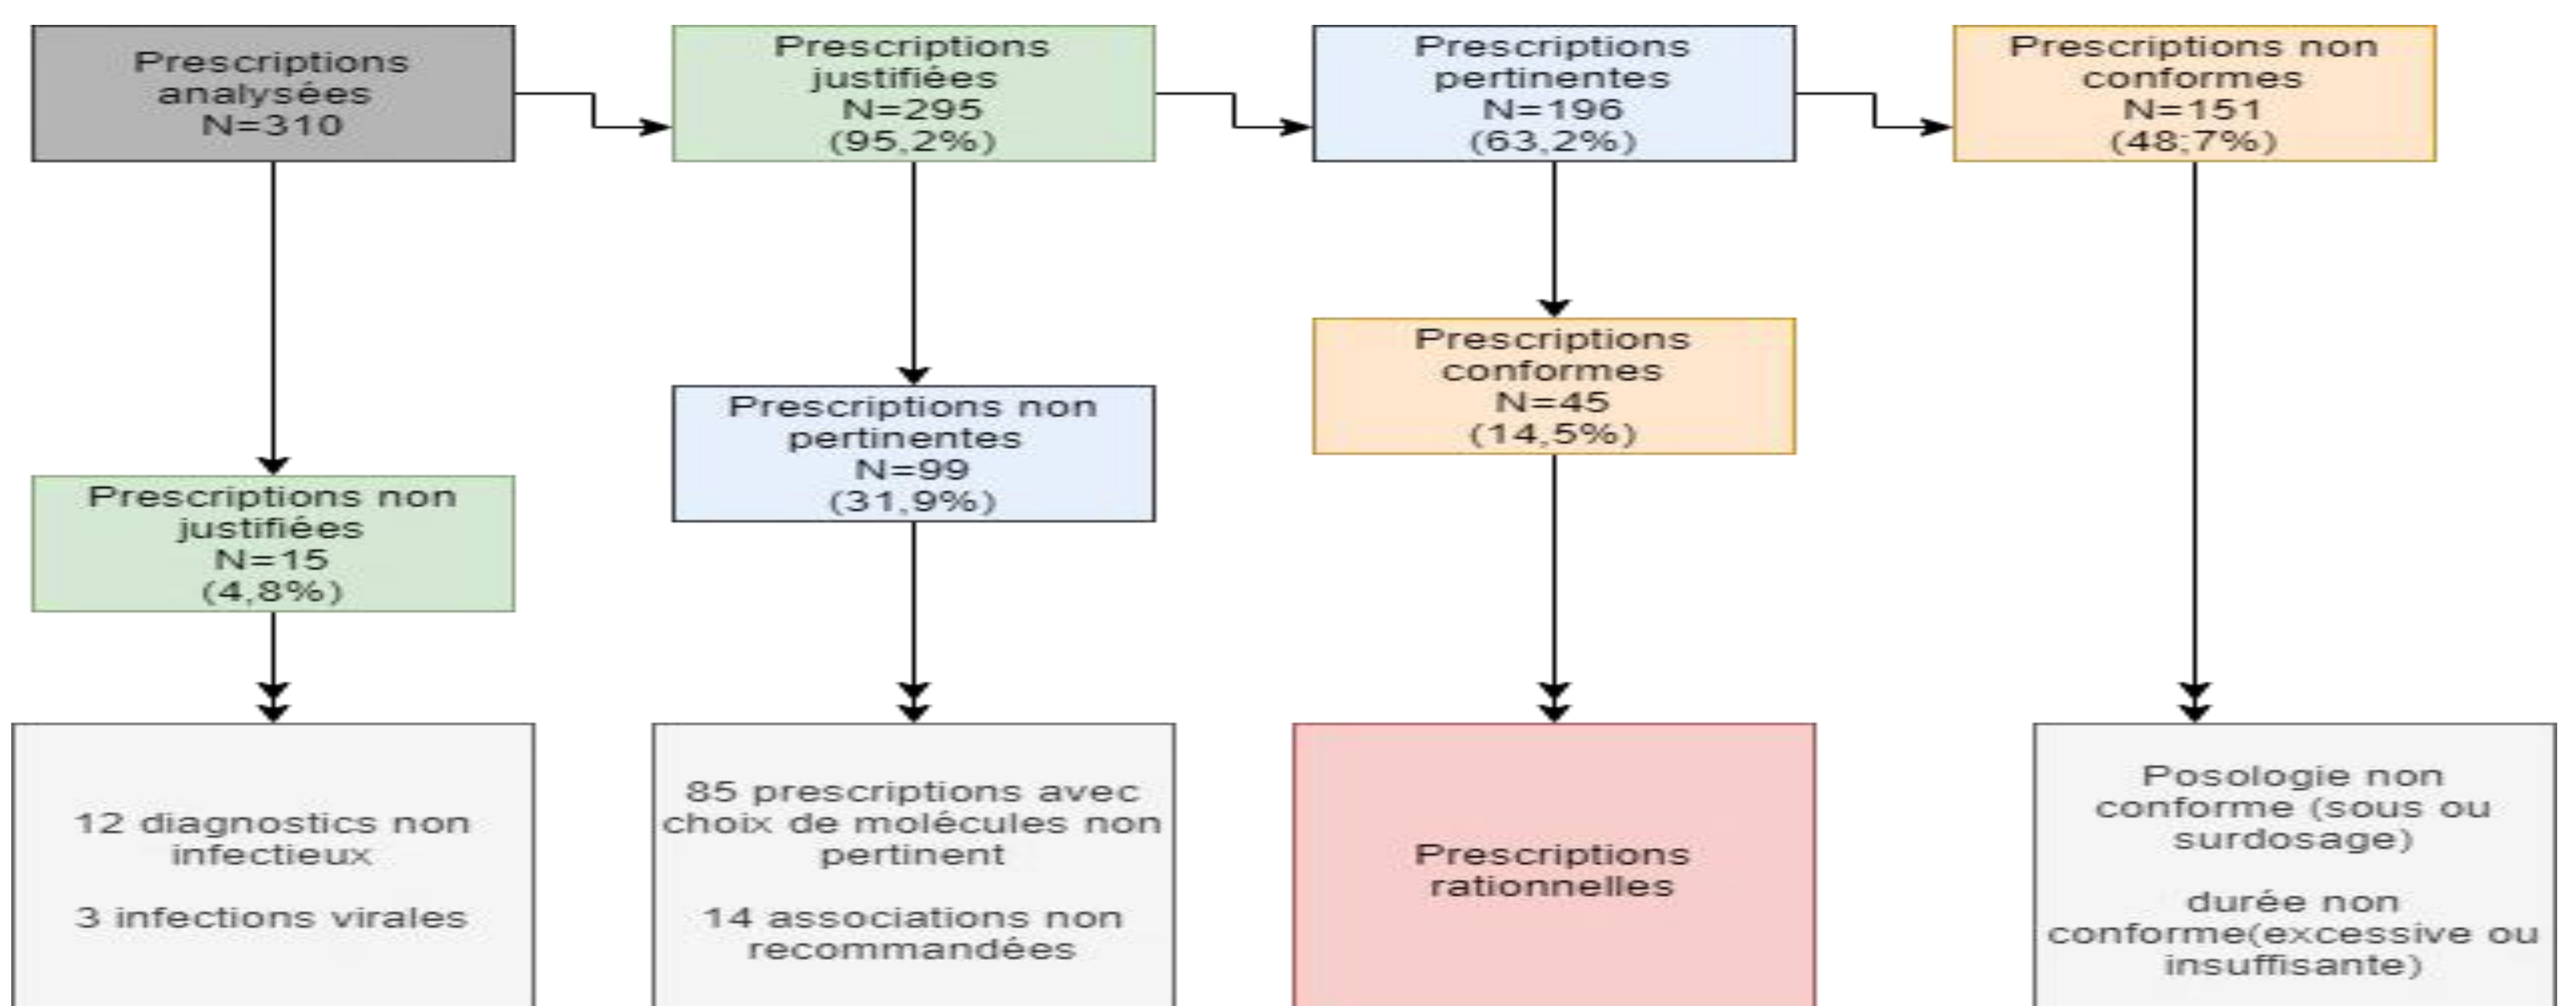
Prescriptions analysées
N=310

Prescriptions justifiées
N=295
(95,2%)

Prescriptions pertinentes
N=196
(63,2%)

Prescriptions non conformes
N=151
(48;7%)

Prescriptions conformes
N=45
(14,5%)

Prescriptions non pertinentes
N=99
(31,9%)

Prescriptions non justifiées
N=15
(4,8%)

12 diagnostics non infectieux

3 infections virales

85 prescriptions avec choix de molécules non pertinent

14 associations non recommandées

Prescriptions rationnelles

Posologie non conforme (sous ou surdosage)

durée non conforme(excessive ou insuffisante)